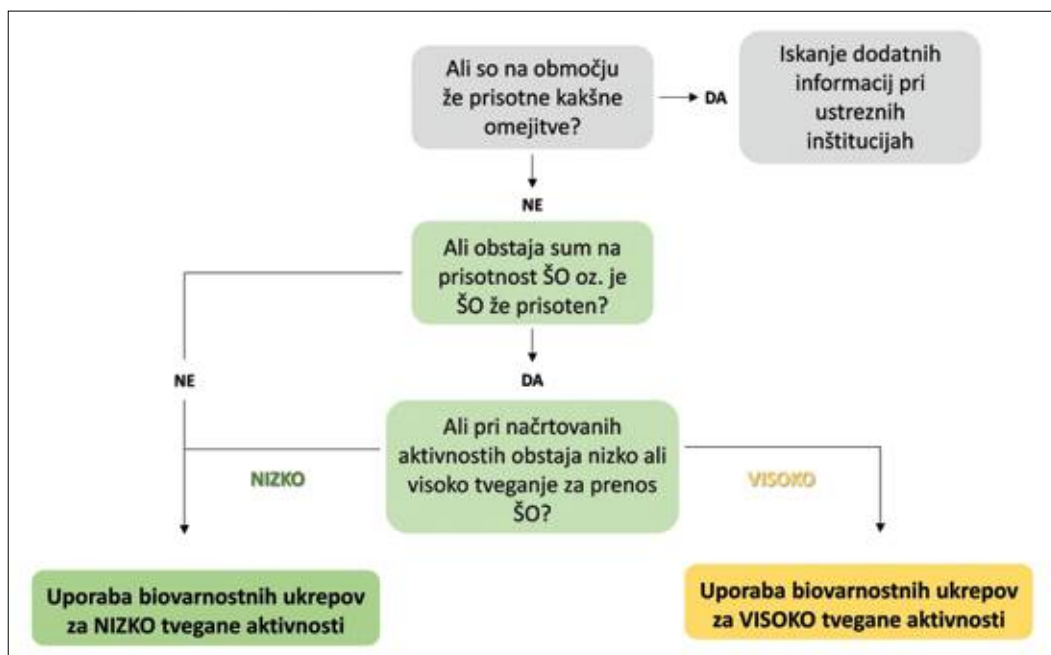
Ali so na območju že prisotne kakšne omejitve?

DA

Iskanje dodatnih informacij pri ustreznih inštitucijah

NE

Ali obstaja sum na prisotnost ŠO oz. je ŠO že prisoten?

NE

DA

Ali pri načrtovanih aktivnostih obstaja nizko ali visoko tveganje za prenos ŠO?

NIZKO

VISOKO

Uporaba biovarnostnih ukrepov za NIZKO tvegane aktivnosti

Uporaba biovarnostnih ukrepov za VISOKO tvegane aktivnosti